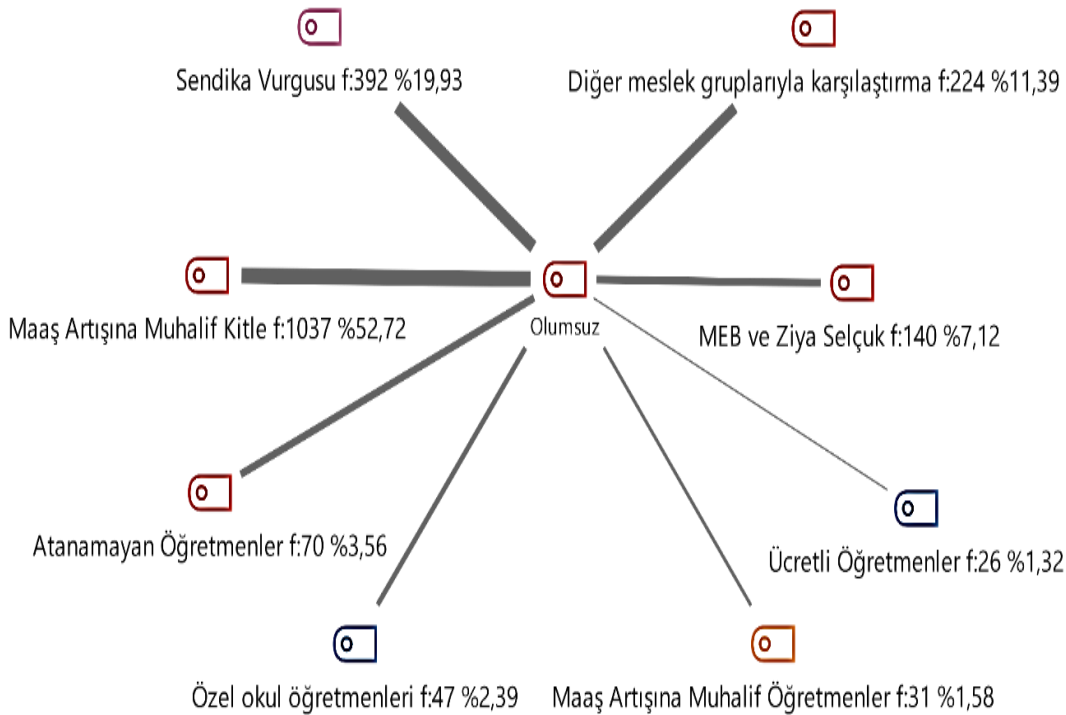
Sendika Vurgusu f:392 %19,93

Diğer meslek gruplarıyla karşılaştırma f:224 %11,39

Maaş Artışına Muhalif Kitle f:1037 %52,72

Olumsuz

MEB ve Ziya Selçuk f:140 %7,12

Atanamayan Öğretmenler f:70 %3,56

Ücretli Öğretmenler f:26 %1,32

Özel okul öğretmenleri f:47 %2,39

Maaş Artışına Muhalif Öğretmenler f:31 %1,58